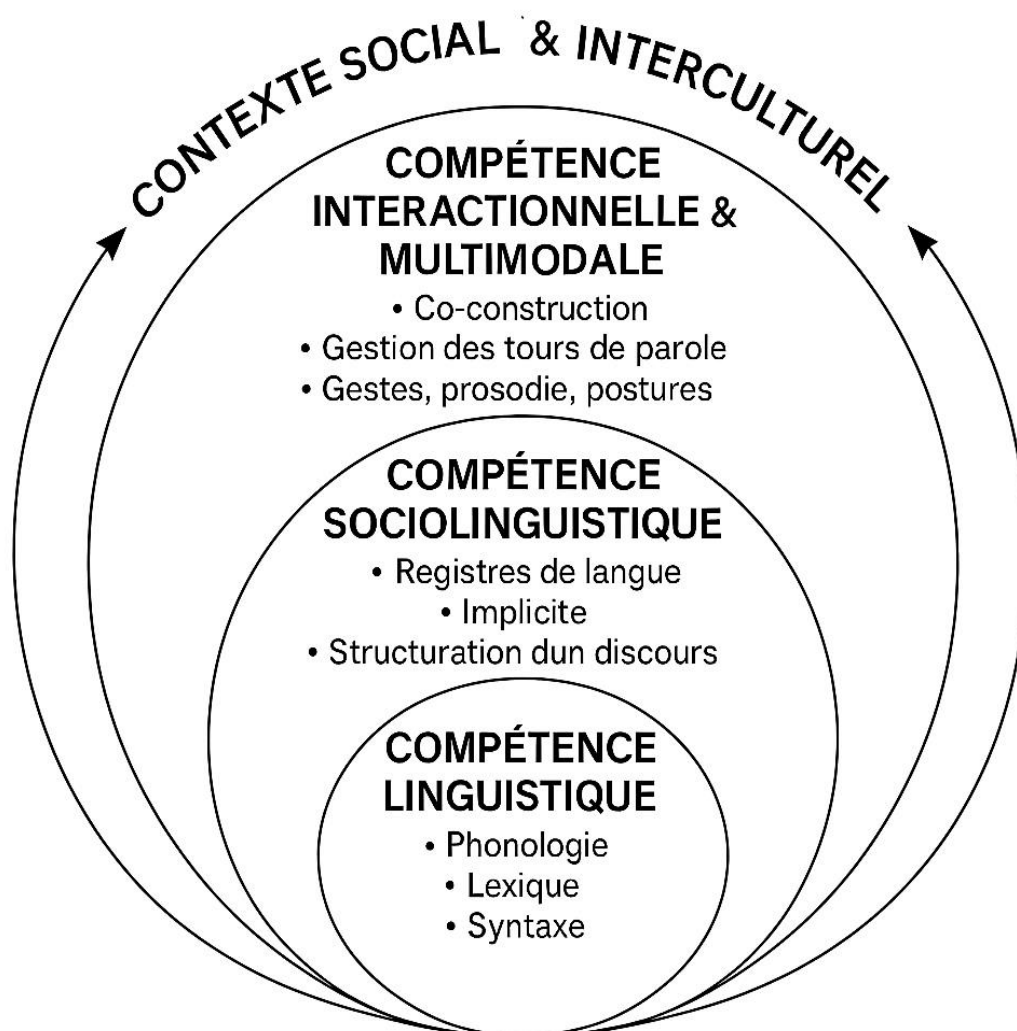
CONTEXTE SOCIAL & INTERCULTUREL

COMPÉTENCE INTERACTIONNELLE & MULTIMODALE
• Co-construction
• Gestion des tours de parole
• Gestes, prosodie, postures

COMPÉTENCE SOCIOLINGUISTIQUE
• Registres de langue
• Implicite
• Structuration dun discours

COMPÉTENCE LINGUISTIQUE
• Phonologie
• Lexique
• Syntaxe